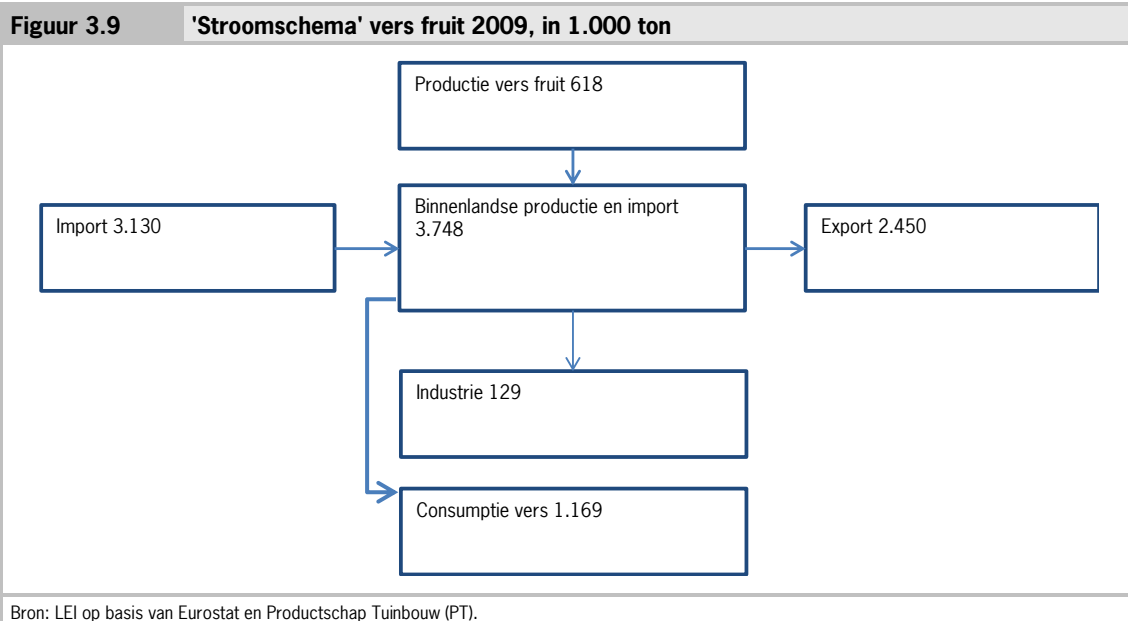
Figuur 3.9 'Stroomschema' vers fruit 2009, in 1.000 ton

Productie vers fruit 618

Import 3.130

Binnenlandse productie en import 3.748

Export 2.450

Industrie 129

Consumptie vers 1.169

Bron: LEI op basis van Eurostat en Productschap Tuinbouw (PT).